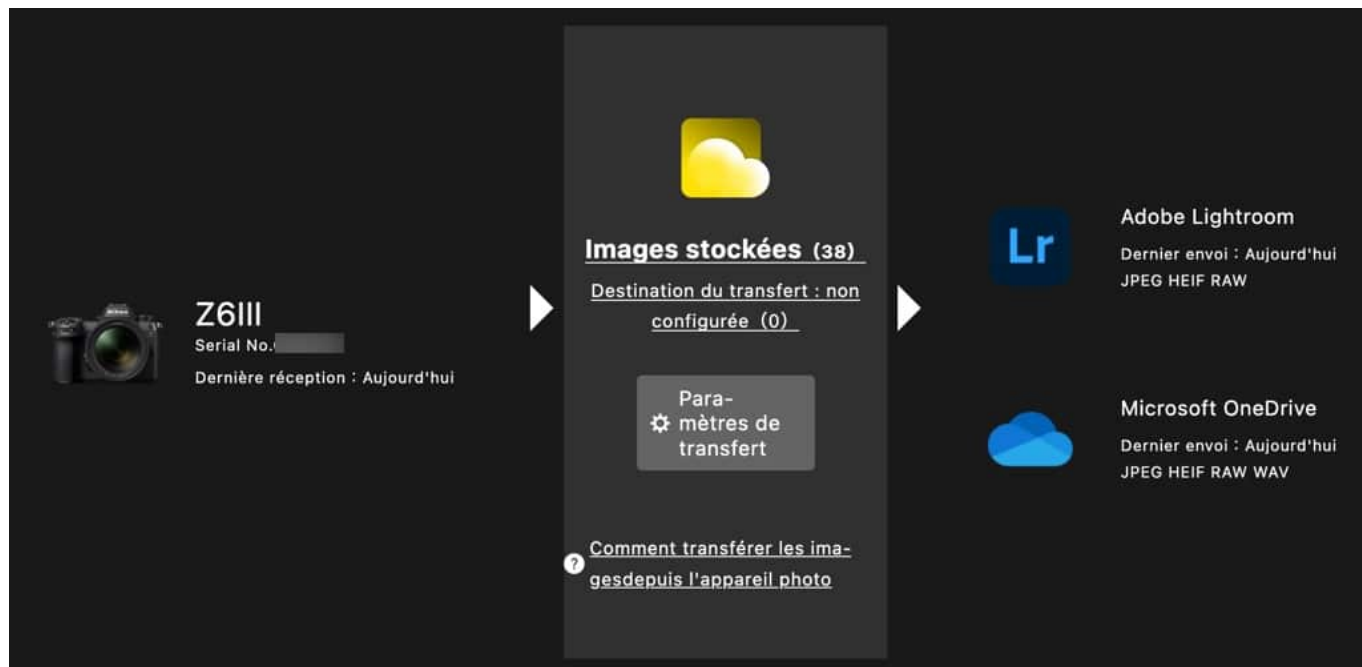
Z6III
Serial No.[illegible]
Dernière réception : Aujourd'hui

Images stockées (38)

Destination du transfert : non configurée (0)

Paramètres de transfert

Comment transférer les imagesdepuis l'appareil photo

Lr

Adobe Lightroom
Dernier envoi : Aujourd'hui
JPEG HEIF RAW

Microsoft OneDrive
Dernier envoi : Aujourd'hui
JPEG HEIF RAW WAV